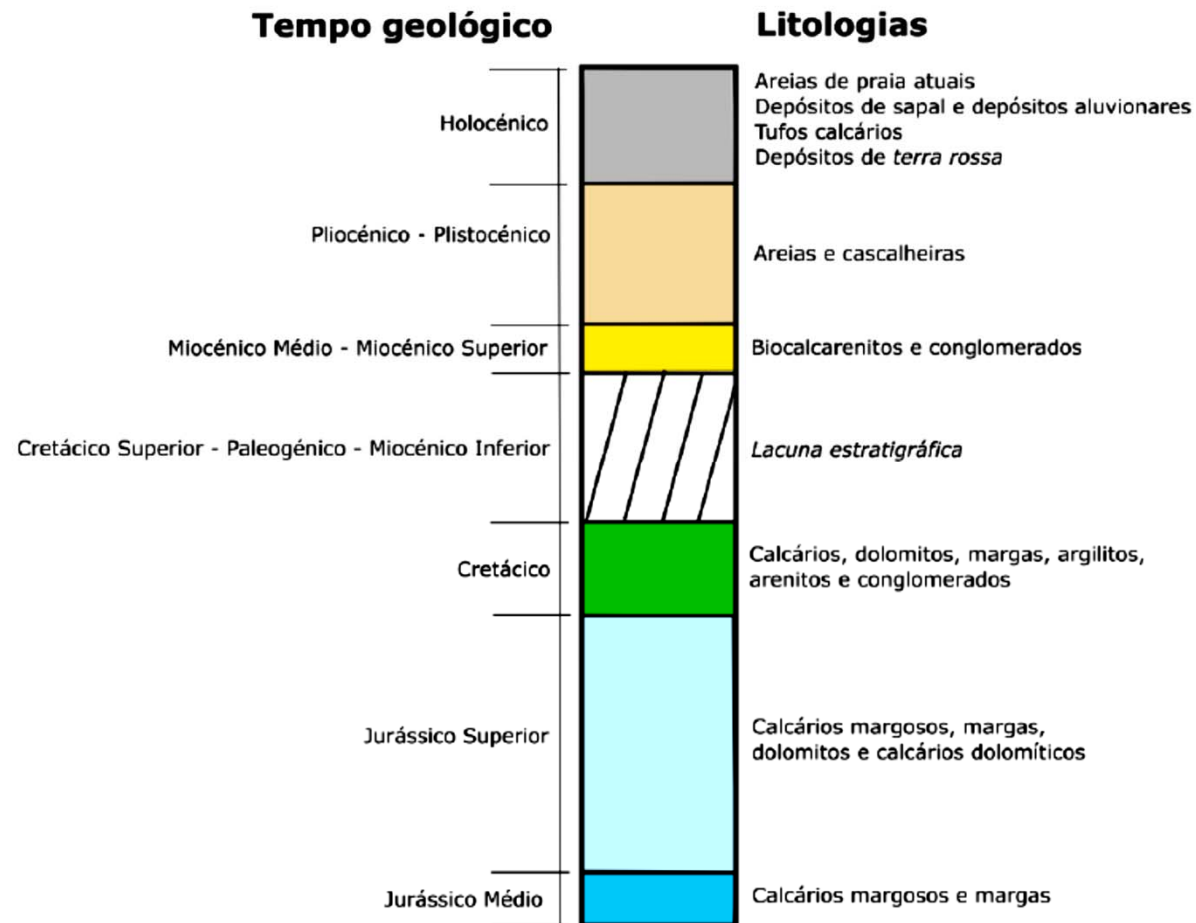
| Tempo geológico | Litologias |
|---|---|
| Holocénico | Areias de praia atuais<br>Depósitos de sapal e depósitos aluvionares<br>Tufos calcários<br>Depósitos de *terra rossa* |
| Pliocénico - Plistocénico | Areias e cascalheiras |
| Miocénico Médio - Miocénico Superior | Biocalcarenitos e conglomerados |
| Cretácico Superior - Paleogénico - Miocénico Inferior | *Lacuna estratigráfica* |
| Cretácico | Calcários, dolomitos, margas, argilitos, arenitos e conglomerados |
| Jurássico Superior | Calcários margosos, margas, dolomitos e calcários dolomíticos |
| Jurássico Médio | Calcários margosos e margas |